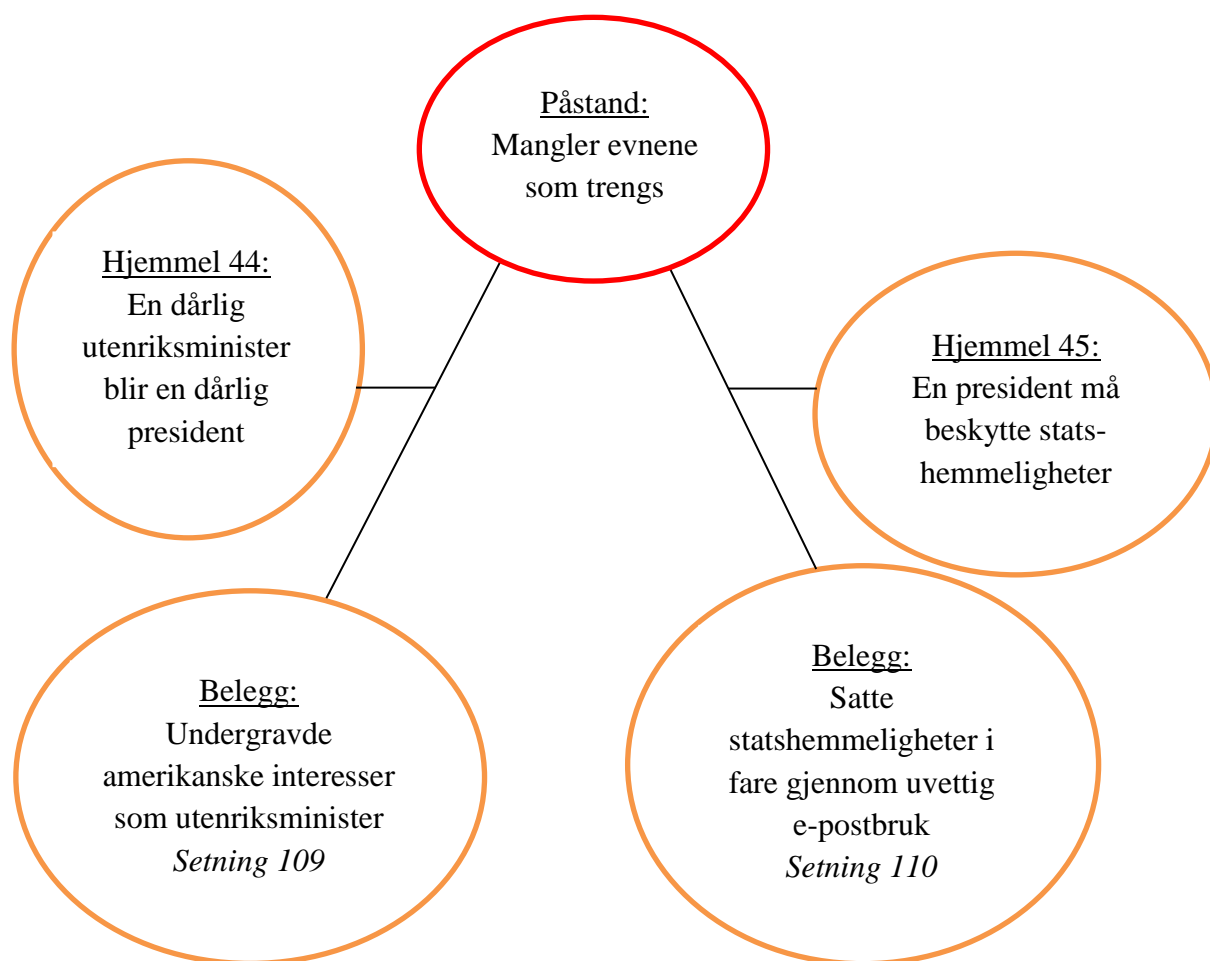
Påstand:
Mangler evnene som trengs

Hjemmel 44:
En dårlig utenriksminister blir en dårlig president

Hjemmel 45:
En president må beskytte statshemmeligheter

Belegg:
Undergravde amerikanske interesser som utenriksminister
*Setning 109*

Belegg:
Satte statshemmeligheter i fare gjennom uvettig e-postbruk
*Setning 110*